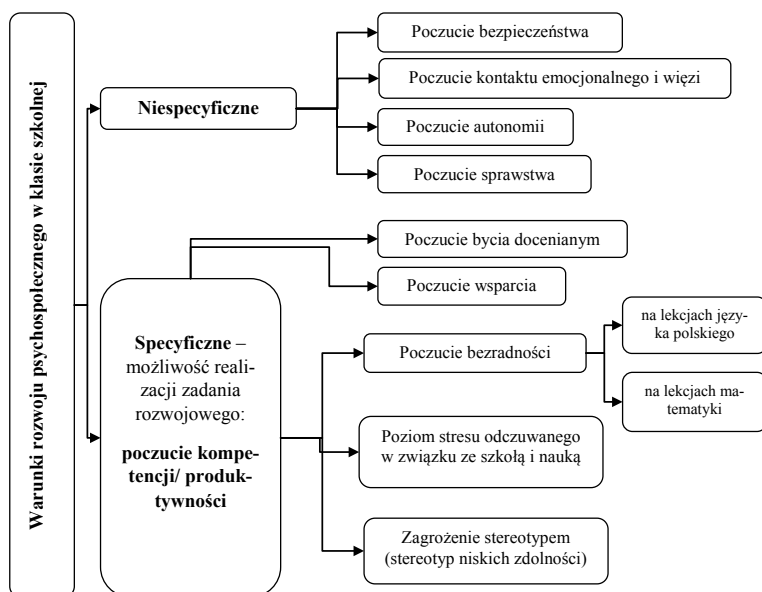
Warunki rozwoju psychospołecznego w klasie szkolnej

Niespecyficzne

Poczucie bezpieczeństwa

Poczucie kontaktu emocjonalnego i więzi

Poczucie autonomii

Poczucie sprawstwa

Poczucie bycia docenianym

Poczucie wsparcia

Specyficzne – możliwość realizacji zadania rozwojowego:

poczucie kompetencji/ produktywności

Poczucie bezradności

na lekcjach języka polskiego

na lekcjach matematyki

Poziom stresu odczuwanego w związku ze szkołą i nauką

Zagrożenie stereotypem (stereotyp niskich zdolności)